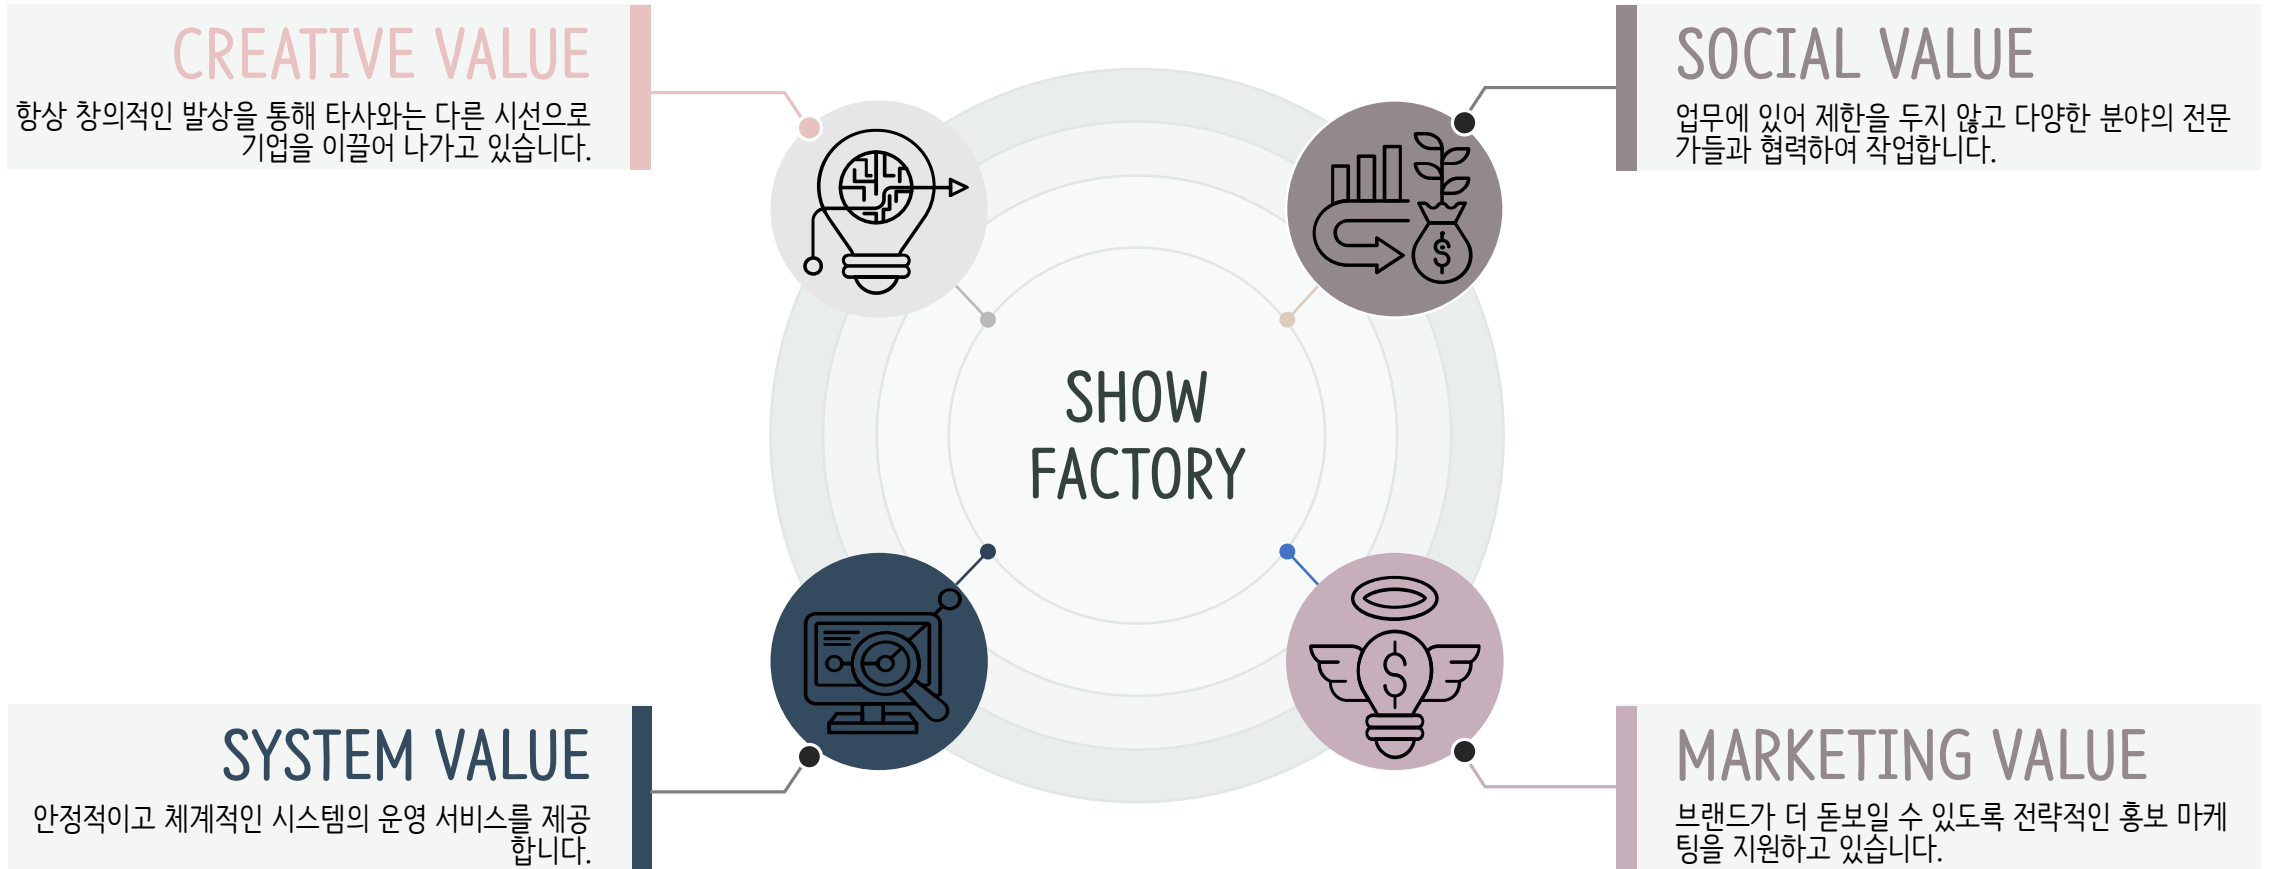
CREATIVE VALUE

항상 창의적인 발상을 통해 타사와는 다른 시선으로 기업을 이끌어 나가고 있습니다.

SOCIAL VALUE

업무에 있어 제한을 두지 않고 다양한 분야의 전문가들과 협력하여 작업합니다.

SHOW FACTORY

SYSTEM VALUE

안정적이고 체계적인 시스템의 운영 서비스를 제공합니다.

MARKETING VALUE

브랜드가 더 돋보일 수 있도록 전략적인 홍보 마케팅을 지원하고 있습니다.